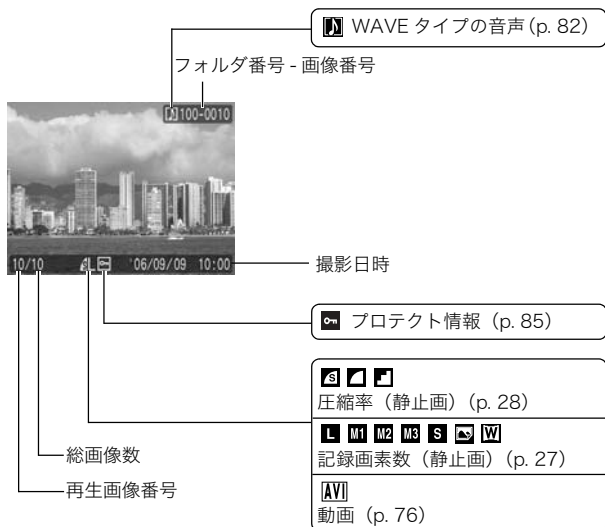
WAVE タイプの音声 (p. 82)

フォルダ番号 - 画像番号

100-0010

10/10 L '06/09/09 10:00

撮影日時

プロテクト情報（p. 85）

圧縮率（静止画）（p. 28）

L M1 M2 M3 S W

記録画素数（静止画）（p. 27）

総画像数

AVI

再生画像番号

動画（p. 76）